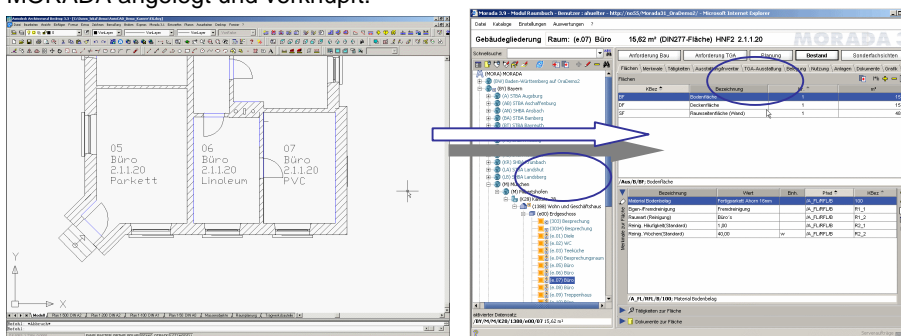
MORADA angelegt und verknüpft.

05
Büro
2.1.1.20
Parkett

06
Büro
2.1.1.20
Linoleum

07
Büro
2.1.1.20
PVC

Y
X

Morada 3.1 - Modul Raumbuch - Benutzer : aharder - http://ns03/Morada31_Oradienst2/ - Microsoft Internet Explorer

Datei Kataloge Einstellungen Auswertungen ?

Gebäudegliederung Raum: (e.07) Büro 15,62 m² (DIN277-Fläche) HNF2 2.1.1.20

Anforderung Bau Anforderung TGA Eingang Bestand Sonderfachschriften

Flächen Merkmale Tätigkeiten Ausstattungsinventar TGA-Ausstattung Bemerkung Nutzung Anlagen Dokumente Grafik

Flächen

| KBez | Bezeichnung |
|---|---|
| BF | Bodenfläche |
| DF | Deckenfläche |
| SF | Raumseitenfläche (Wand) |

(MORA) MORADA
(BW) Baden-Württemberg auf Oradienst2
(BY) Bayern
(A) STBA Augsburg
(AB) STBA Aschaffenburg
(AN) SHBA Ansbach
(BA) STBA Bamberg
(BT) STBA Bayreuth
(KE) SHBA Kempten
(LA) STBA Landshut
(LD) STBA Landsberg
(M) München
(M) Hochschulen
(K28) Fakultät
(1388) Wohn und Geschäftshaus
(e00) Erdgeschoss
(e.01) Besprechung
(e.02) Diele
(e.03) WC
(e.04) Teeküche
(e.05) Büro
(e.06) Büro
(e.07) Büro
(e.08) Büro
(e.09) Treppenhaus

/Aus/B/BF: Bodenfläche

| Bezeichnung | Wert | Einh. | Pfad | KBez |
|---|---|---|---|---|
| Material Bodenbelag | Fertigparkett Ahorn 10mm | | /A_FL/RF/LB | 100 |
| Eigen-/Fremdreinigung | Fremdreinigung | | /A_FL/RF/LB | R1_1 |
| Raumart (Reinigung) | Büro's | | /A_FL/RF/LB | R1_2 |
| Reinig. Häufigkeit(Standard) | 1,00 | | /A_FL/RF/LB | R2_1 |
| Reinig. Wochen(Standard) | 40,00 | w | /A_FL/RF/LB | R2_2 |

/A_FL/RF/LB/100: Material Bodenbelag

aktiver Datensatz:
/BY/M/M/K28/1388/e00/07 15,62 m²

Tätigkeiten zur Fläche
Dokumente zur Fläche